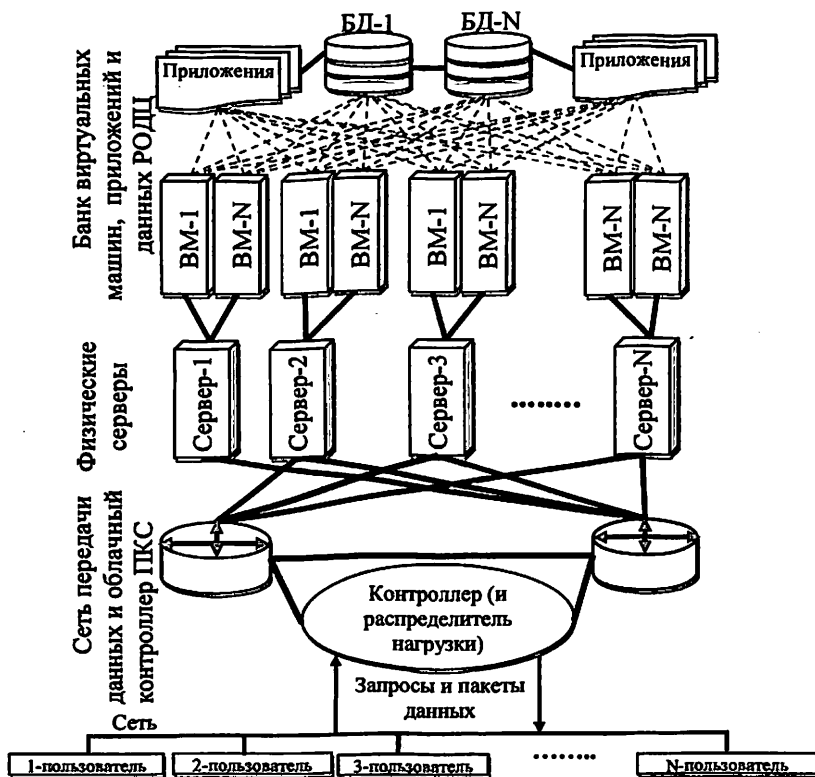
БД-1
БД-N
Приложения
Приложения
Банк виртуальных машин, приложений и данных РОДЦ
ВМ-1
ВМ-N
ВМ-1
ВМ-N
ВМ-1
ВМ-N
ВМ-N
ВМ-N
Физические серверы
Сервер-1
Сервер-2
Сервер-3
.......
Сервер-N
Сеть передачи данных и облачный контроллер ПКС
Контроллер (и распределитель нагрузки)
Запросы и пакеты данных
Сеть
1-пользователь
2-пользователь
3-пользователь
.......
N-пользователь